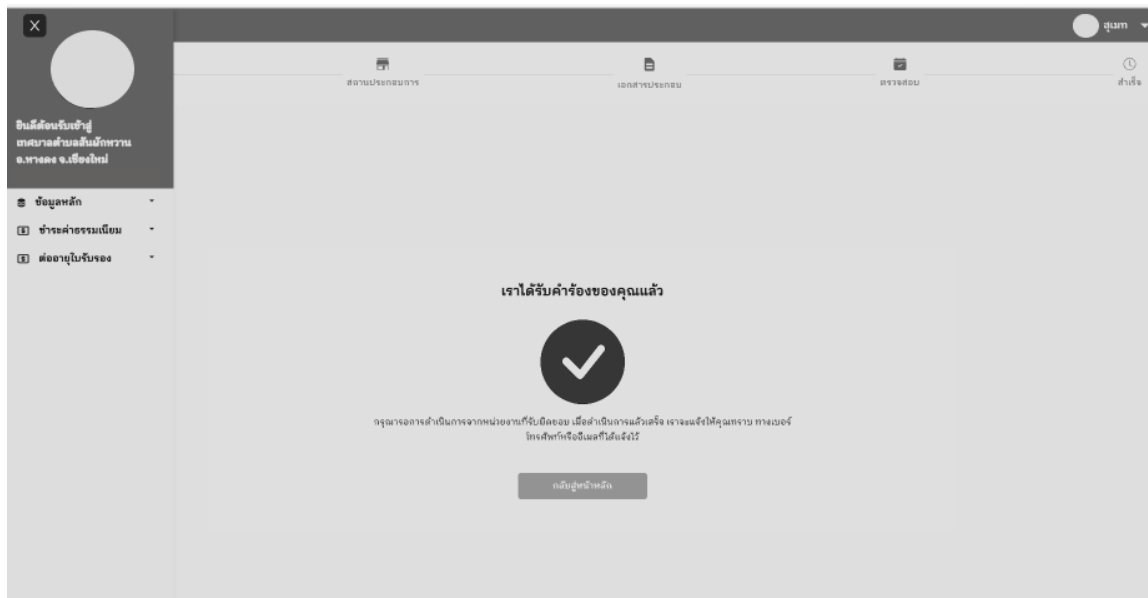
สุเมท

สถานประกอบการ

เอกสารประกอบ

ตรวจสอบ

สำเร็จ

ยินดีต้อนรับเข้าสู่ เทศบาลตำบลสันผักหวาน อ.หางดง จ.เชียงใหม่

ข้อมูลหลัก

ชำระค่าธรรมเนียม

ต่ออายุใบรับรอง

เราได้รับคำร้องของคุณแล้ว

กรุณารอการดำเนินการจากหน่วยงานที่รับผิดชอบ เมื่อดำเนินการแล้วเสร็จ เราจะแจ้งให้คุณทราบ ทางเบอร์โทรศัพท์หรืออีเมลที่ได้แจ้งไว้

กลับสู่หน้าหลัก